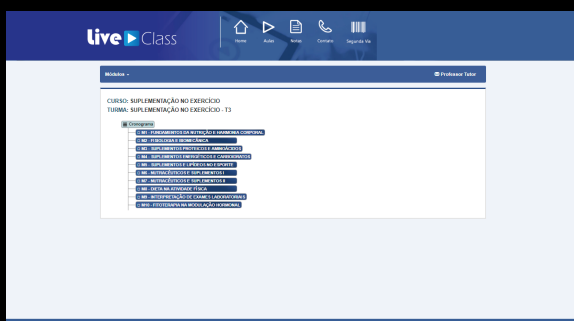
live Class

Home Aulas Notas Contato Segunda Via

Módulos ▾

Professor Tutor

CURSO: SUPLEMENTAÇÃO NO EXERCÍCIO
TURMA: SUPLEMENTAÇÃO NO EXERCÍCIO - T3

Cronograma

M01 - FUNDAMENTOS DA NUTRIÇÃO E HARMONIA CORPORAL
M02 - FISIOLOGIA E BIOMECÂNICA
M03 - SUPLEMENTOS PROTEICOS E AMINOÁCIDOS
M04 - SUPLEMENTOS ENERGÉTICOS E CARBOIDRATOS
M05 - SUPLEMENTOS E LIPÍDEOS NO ESPORTE
M06 - NUTRACÊUTICOS E SUPLEMENTOS I
M07 - NUTRACÊUTICOS E SUPLEMENTOS II
M08 - DIETA NA ATIVIDADE FÍSICA
M09 - INTERPRETAÇÃO DE EXAMES LABORATORIAIS
M010 - FITOTERAPIA NA MODULAÇÃO HORMONAL